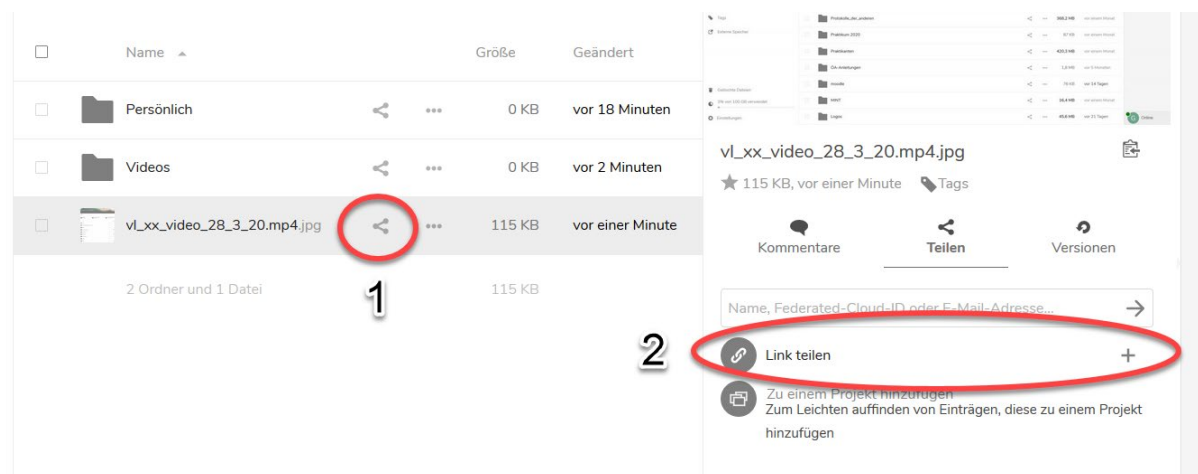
Name ▲ | Größe | Geändert

Persönlich | 0 KB | vor 18 Minuten

Videos | 0 KB | vor 2 Minuten

vl_xx_video_28_3_20.mp4.jpg | 115 KB | vor einer Minute

2 Ordner und 1 Datei | 115 KB

1

vl_xx_video_28_3_20.mp4.jpg

115 KB, vor einer Minute Tags

Kommentare Teilen Versionen

Name, Federated-Cloud-ID oder E-Mail-Adresse...

2

Link teilen +

Zu einem Projekt hinzufügen
Zum Leichten auffinden von Einträgen, diese zu einem Projekt hinzufügen